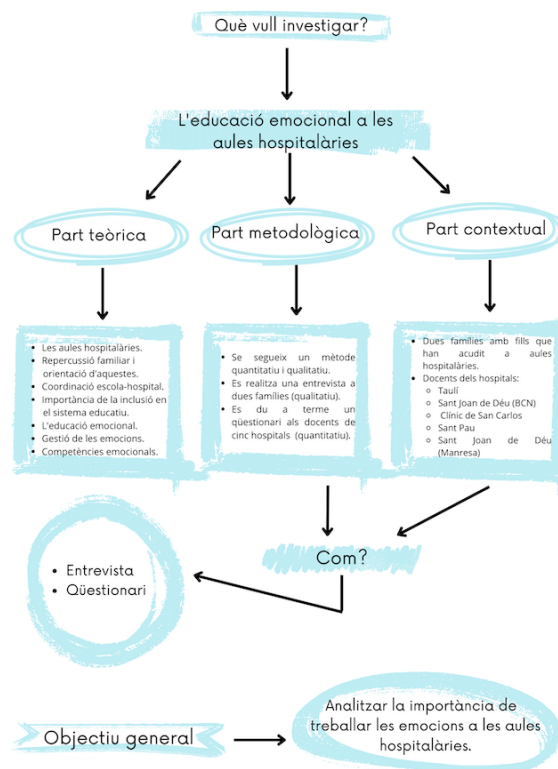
Què vull investigar?

L'educació emocional a les aules hospitalàries

Part teòrica

Part metodològica

Part contextual

- Les aules hospitalàries.
- Repercussió familiar i orientació d'aquestes.
- Coordinació escola-hospital.
- Importància de la inclusió en el sistema educatiu.
- L'educació emocional.
- Gestió de les emocions.
- Competències emocionals.

- Se segueix un mètode quantitatiu i qualitatiu.
- Es realitza una entrevista a dues famílies (qualitatiu).
- Es du a terme un qüestionari als docents de cinc hospitals (quantitatiu).

- Dues famílies amb fills que han acudit a aules hospitalàries.
- Docents dels hospitals:
  - Taulí
  - Sant Joan de Déu (BCN)
  - Clínic de San Carlos
  - Sant Pau
  - Sant Joan de Déu (Manresa)

Com?

- Entrevista
- Qüestionari

Objectiu general

Analitzar la importància de treballar les emocions a les aules hospitalàries.